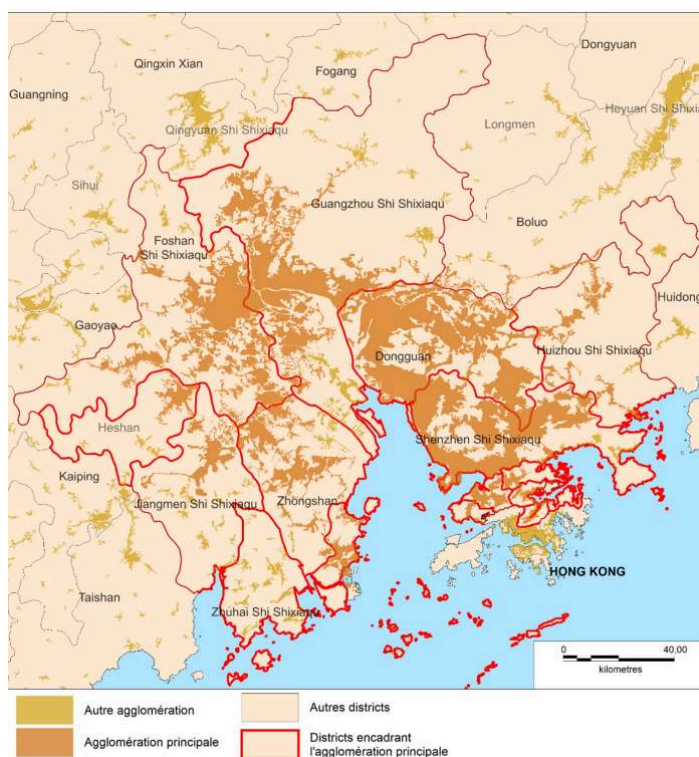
Dongyuan
Qingxin Xian
Fogang
Guangning
Heyuan Shi Shixia
Qingyuan Shi Shixiaqu
Longmen
Sihui
Guangzhou Shi Shixiaqu
Boluo
Foshan Shi Shixiaqu
Huidong
Gaoyao
Dongguan
Huizhou Shi Shixiaqu
Heshan
Shenzhen Shi Shixiaqu
Kaiping
Jiangmen Shi Shixiaqu
Zhongshan
HONG KONG
Taishan
Zhuhai Shi Shixiaqu
0
40,00
kilometres

Autre agglomération
Agglomération principale
Autres districts
Districts encadrant l'agglomération principale